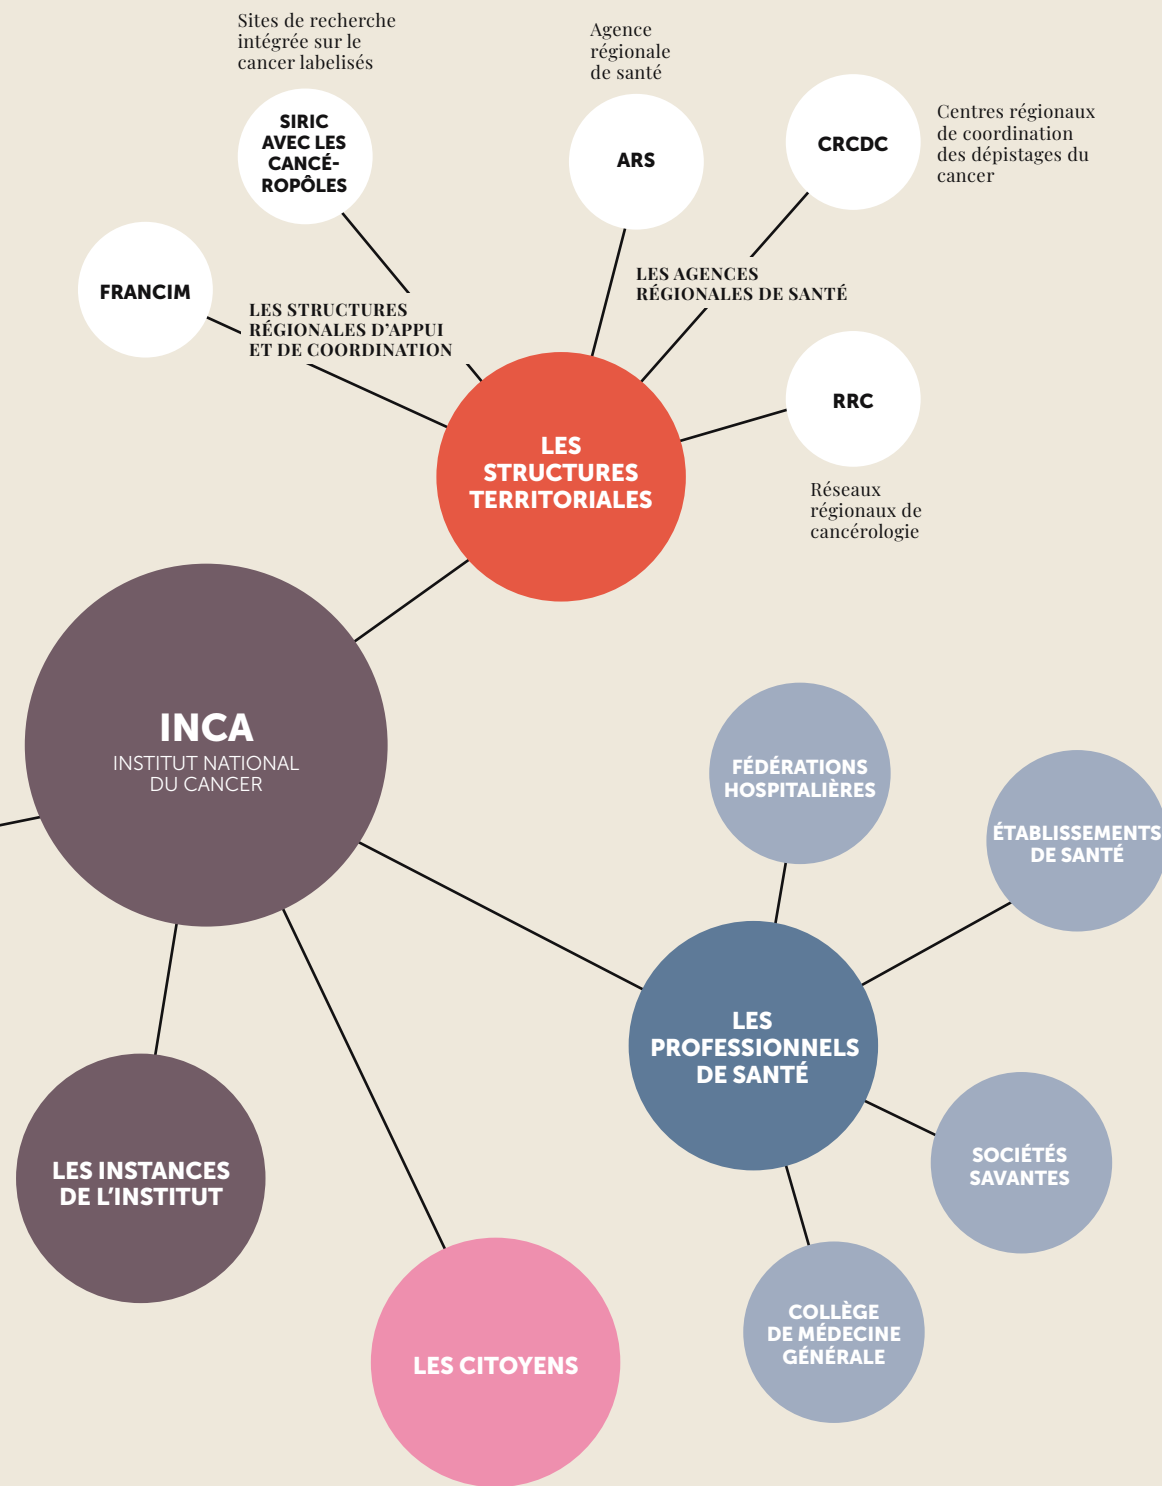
Sites de recherche intégrée sur le cancer labelisés

SIRIC AVEC LES CANCÉROPÔLES

Agence régionale de santé

ARS

CRCDC

Centres régionaux de coordination des dépistages du cancer

FRANCIM

LES STRUCTURES RÉGIONALES D'APPUI ET DE COORDINATION

LES AGENCES RÉGIONALES DE SANTÉ

RRC

LES STRUCTURES TERRITORIALES

Réseaux régionaux de cancérologie

INCA
INSTITUT NATIONAL DU CANCER

FÉDÉRATIONS HOSPITALIÈRES

ÉTABLISSEMENTS DE SANTÉ

LES PROFESSIONNELS DE SANTÉ

SOCIÉTÉS SAVANTES

LES INSTANCES DE L'INSTITUT

COLLÈGE DE MÉDECINE GÉNÉRALE

LES CITOYENS